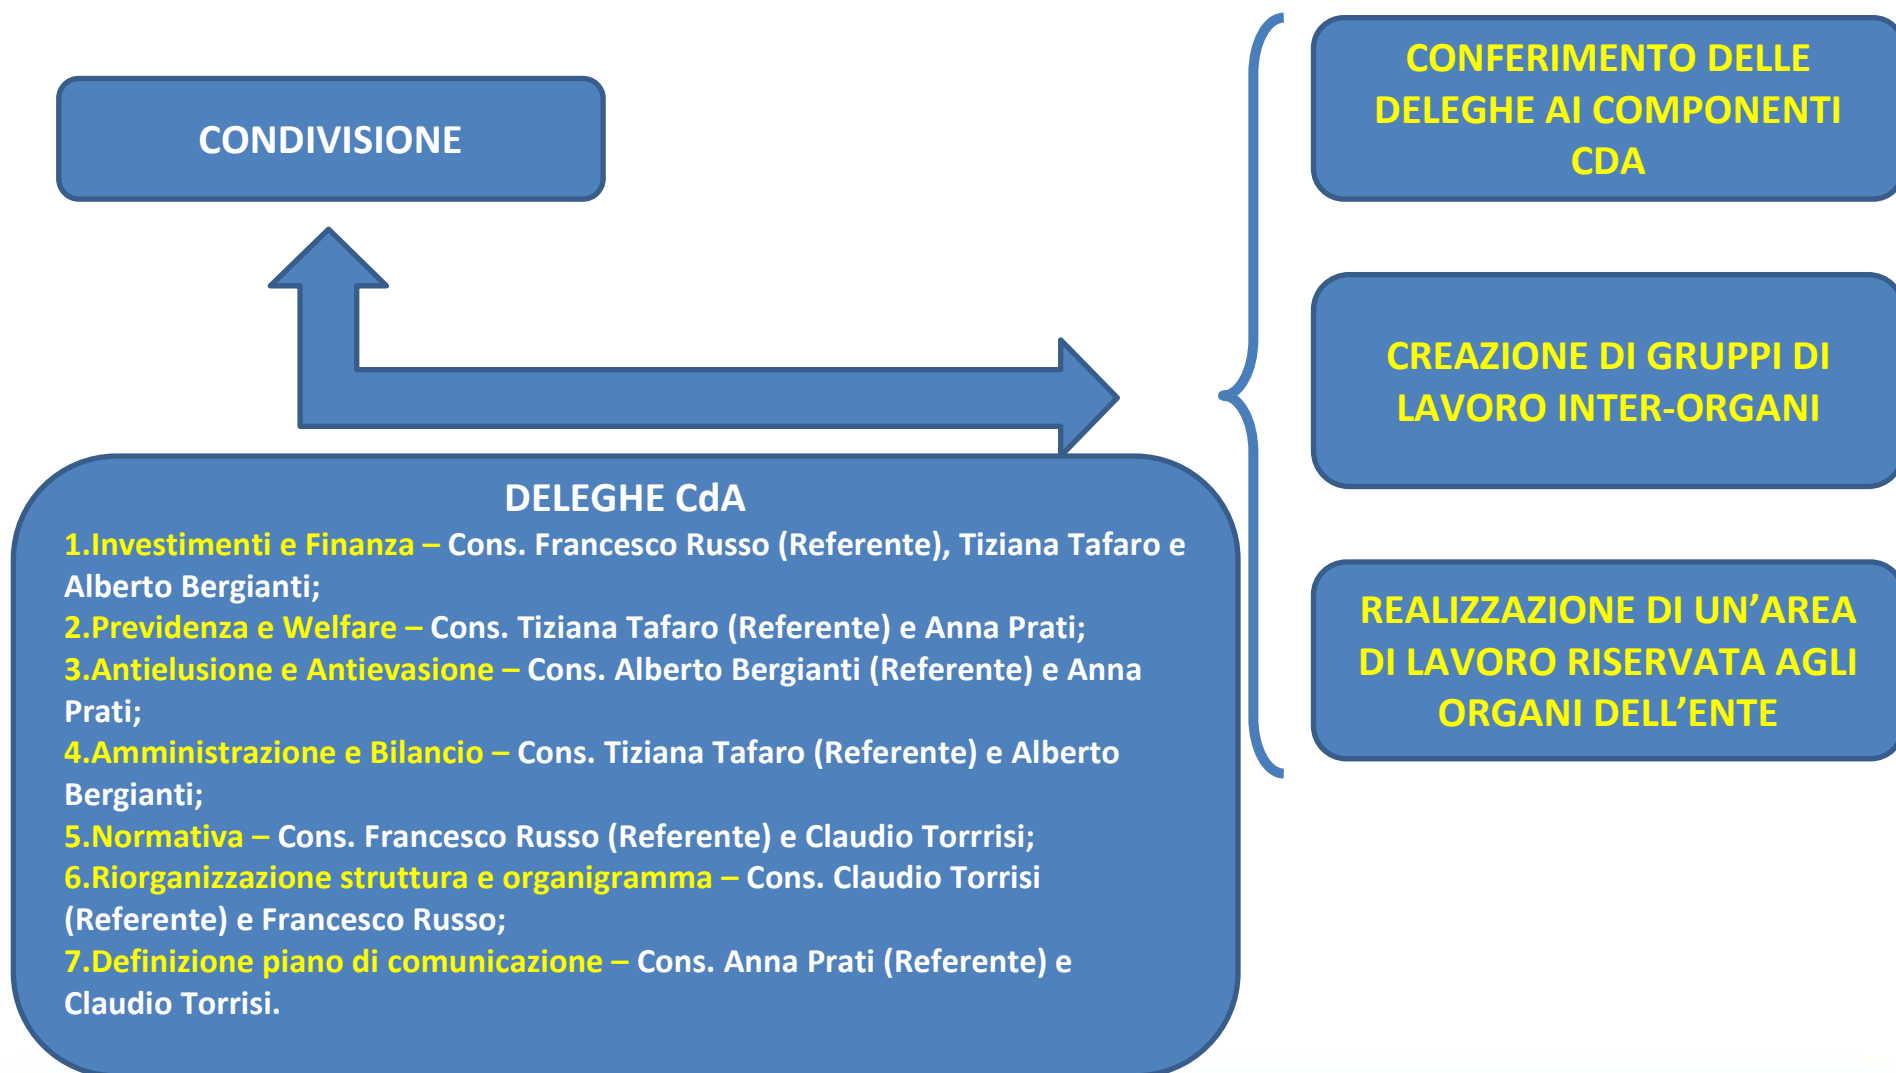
CONDIVISIONE

DELEGHE CdA

1.Investimenti e Finanza – Cons. Francesco Russo (Referente), Tiziana Tafaro e Alberto Bergianti;
2.Previdenza e Welfare – Cons. Tiziana Tafaro (Referente) e Anna Prati;
3.Antielusione e Antievasione – Cons. Alberto Bergianti (Referente) e Anna Prati;
4.Amministrazione e Bilancio – Cons. Tiziana Tafaro (Referente) e Alberto Bergianti;
5.Normativa – Cons. Francesco Russo (Referente) e Claudio Torrrisi;
6.Riorganizzazione struttura e organigramma – Cons. Claudio Torrisi (Referente) e Francesco Russo;
7.Definizione piano di comunicazione – Cons. Anna Prati (Referente) e Claudio Torrisi.

CONFERIMENTO DELLE DELEGHE AI COMPONENTI CDA

CREAZIONE DI GRUPPI DI LAVORO INTER-ORGANI

REALIZZAZIONE DI UN’AREA DI LAVORO RISERVATA AGLI ORGANI DELL’ENTE